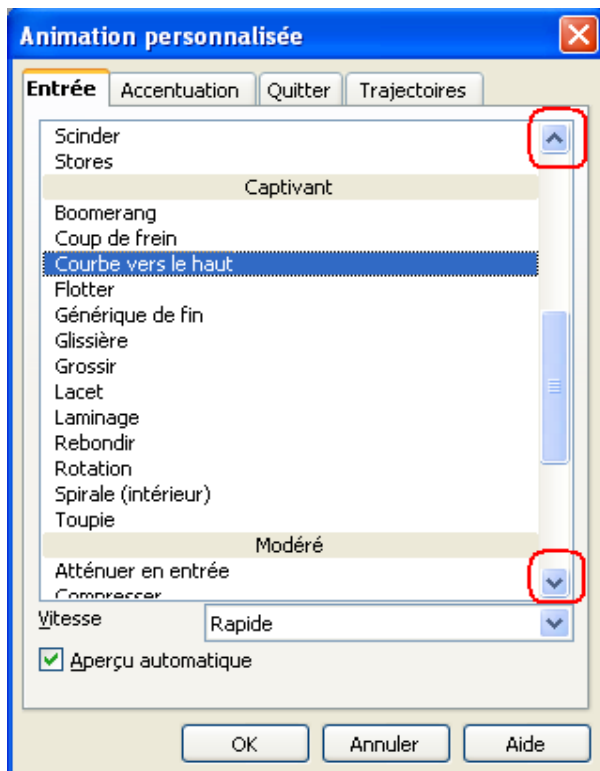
Animation personnalisée

Entrée | Accentuation | Quitter | Trajectoires

Scinder
Stores
Captivant
Boomerang
Coup de frein
Courbe vers le haut
Flotter
Générique de fin
Glissière
Grossir
Lacet
Laminage
Rebondir
Rotation
Spirale (intérieur)
Toupie
Modéré
Atténuer en entrée
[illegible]

Vitesse Rapide

Aperçu automatique

OK Annuler Aide